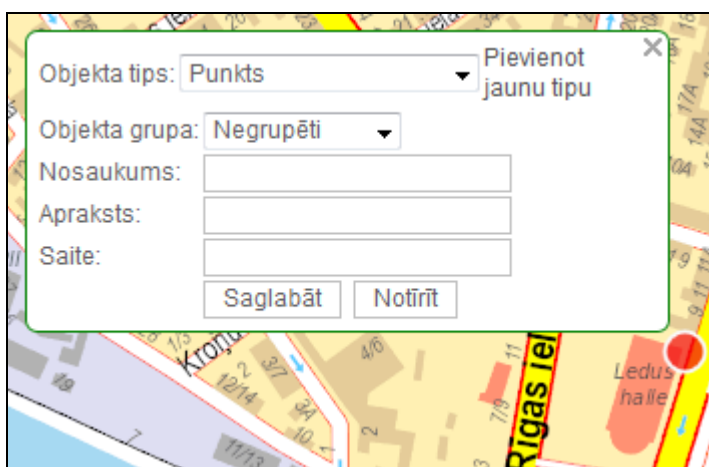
Objekta tips: Punkts

Pievienot jaunu tipu

Objekta grupa: Negrupēti

Nosaukums:

Apraksts:

Saite:

Saglabāt

Notīrīt

×

Rīgas iela

Kroņu

Ledus halle

17A

14A

10A

19

1/3

2

3/7

12/14

4/6

9A

10

11

7/9

11/13

7

2